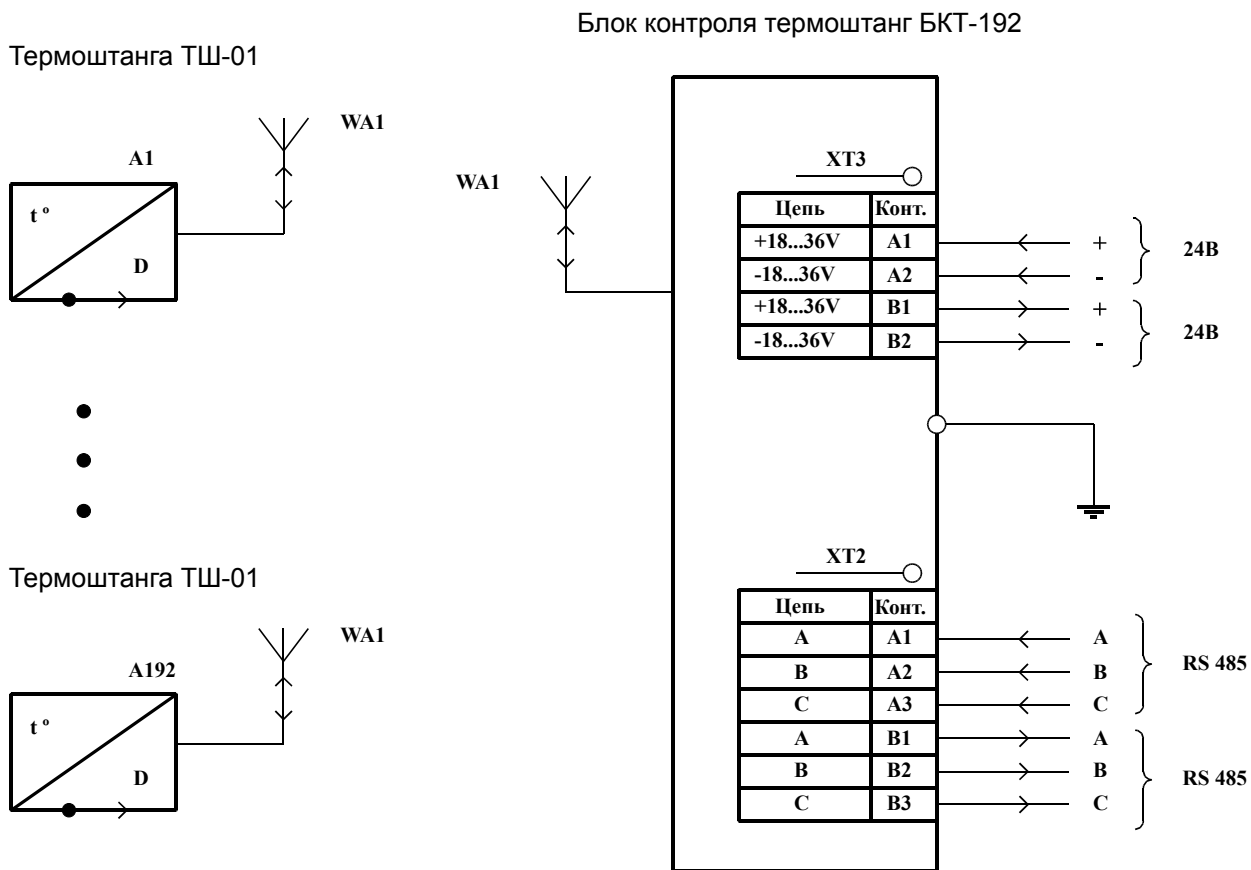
Блок контроля термоштанг БКТ-192

Термоштанга ТШ-01

WA1

A1

t º

D

WA1

XT3

| Цепь | Конт. |
|---|---|
| +18...36V | A1 |
| -18...36V | A2 |
| +18...36V | B1 |
| -18...36V | B2 |

+
-
24В
+
-
24В

XT2

| Цепь | Конт. |
|---|---|
| A | A1 |
| B | A2 |
| C | A3 |
| A | B1 |
| B | B2 |
| C | B3 |

A
B
C
RS 485
A
B
C
RS 485

Термоштанга ТШ-01

WA1

A192

t º

D